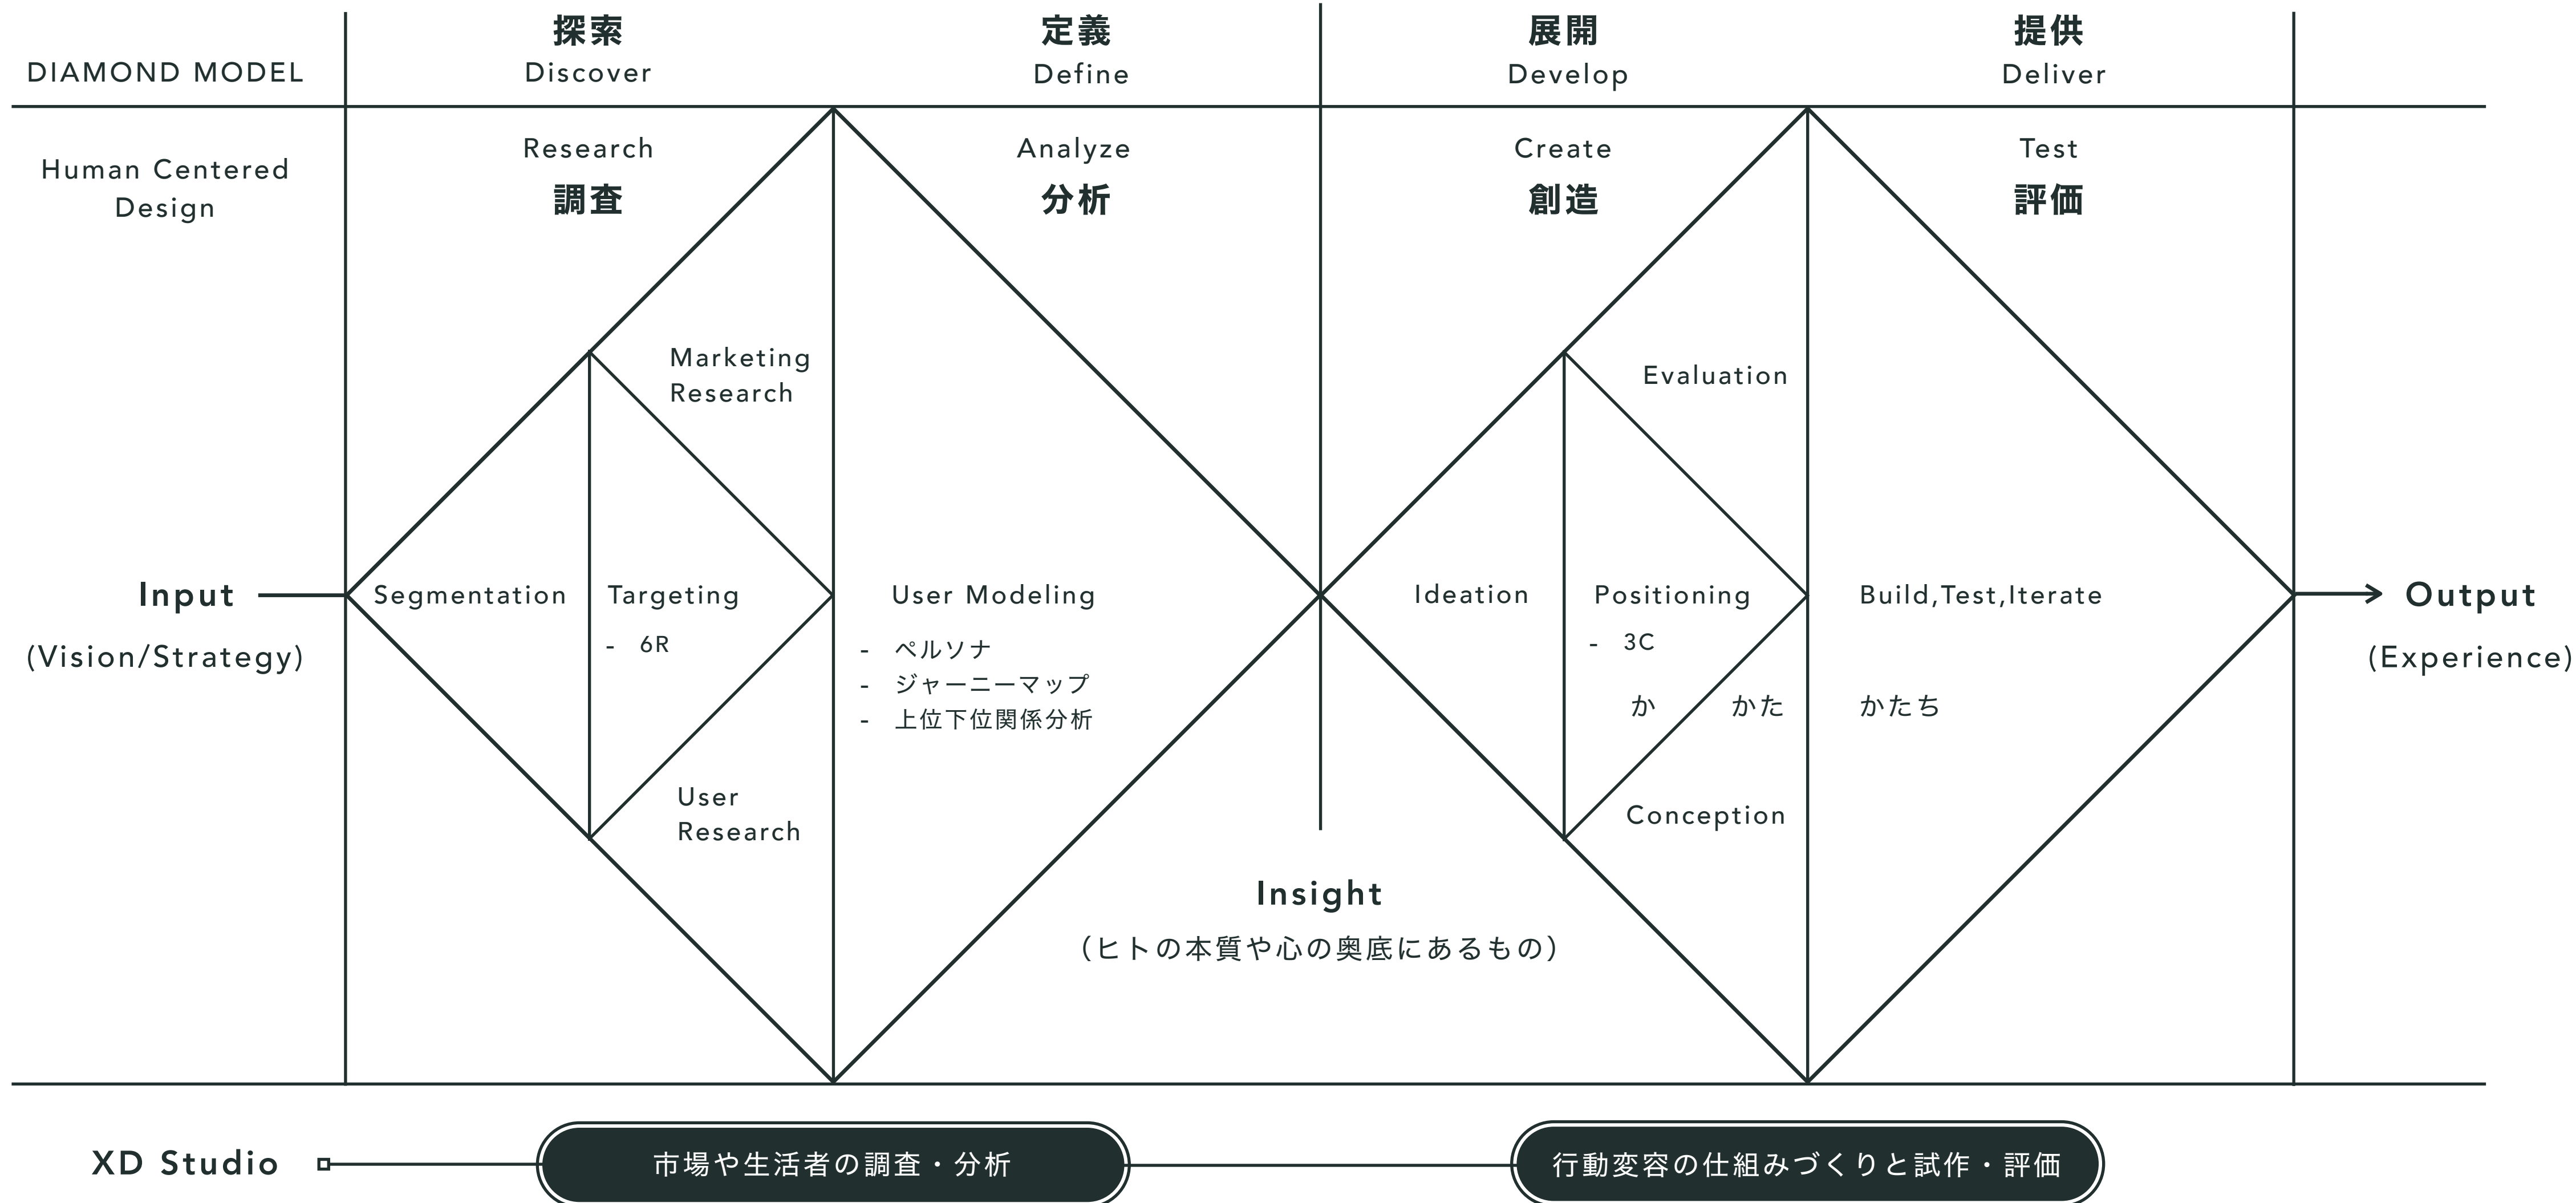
DIAMOND MODEL

探索
Discover

定義
Define

展開
Develop

提供
Deliver

Human Centered Design

Research
調査

Analyze
分析

Create
創造

Test
評価

Marketing Research

Evaluation

Input
(Vision/Strategy)

Segmentation

Targeting
- 6R

User Modeling
- ペルソナ
- ジャーニーマップ
- 上位下位関係分析

Ideation

Positioning
- 3C

か

かた

Build,Test,Iterate

かたち

Output
(Experience)

User Research

Conception

Insight
（ヒトの本質や心の奥底にあるもの）

XD Studio

市場や生活者の調査・分析

行動変容の仕組みづくりと試作・評価